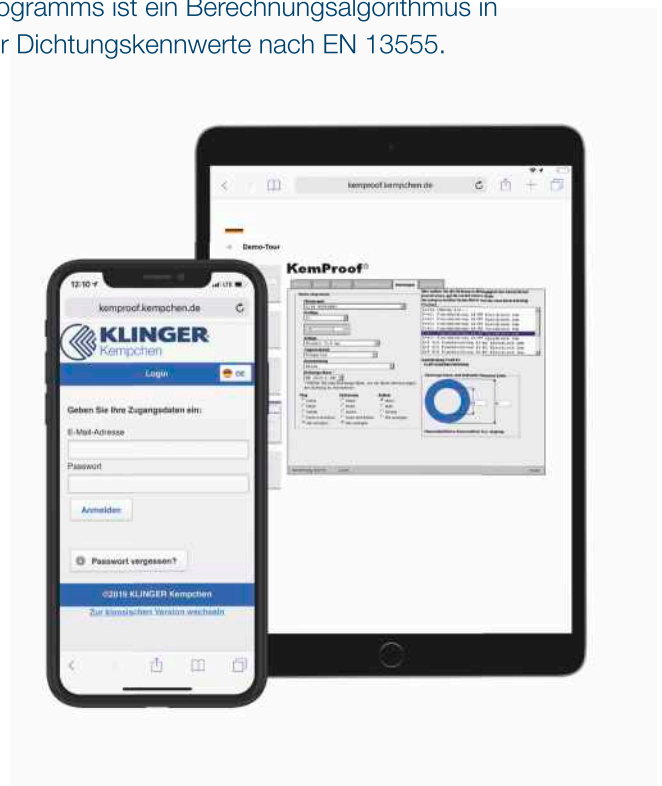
ogramms ist ein Berechnungsalgorithmus in
r Dichtungskennwerte nach EN 13555.

kemproof.kempchen.de

Demo-Tour

KemProof®

12:10

kemproof.kempchen.de

KLINGER
Kempchen

Login

DE

Geben Sie Ihre Zugangsdaten ein:

E-Mail-Adresse

Passwort

Anmelden

Passwort vergessen?

©2019 KLINGER Kempchen

Zur klassischen Version wechseln